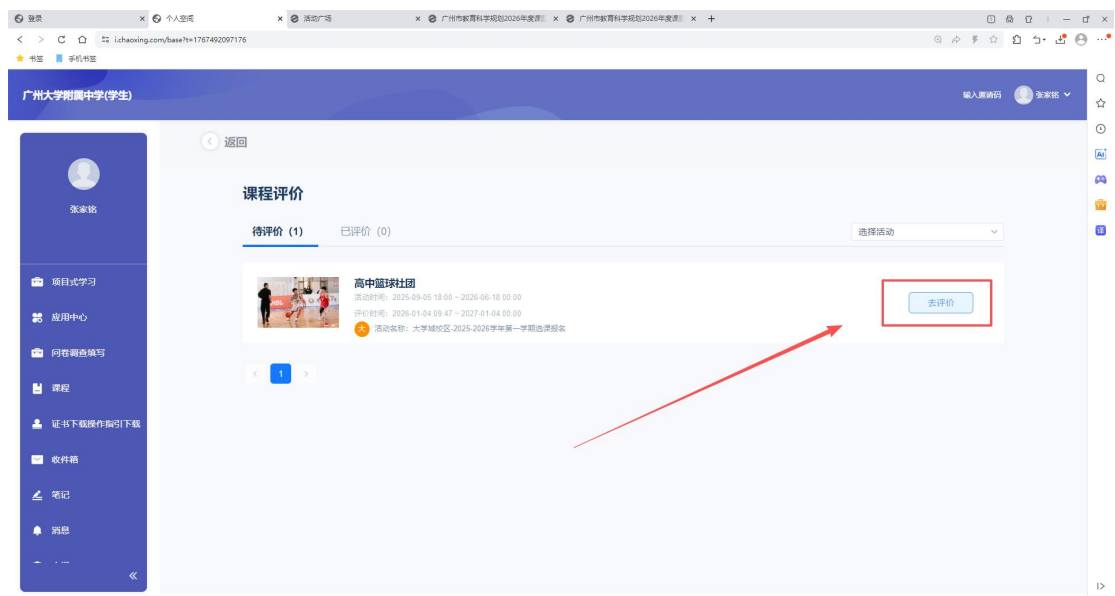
登录
个人空间
活动广场
广州市教育科学规划2026年度课题
广州市教育科学规划2026年度课题
i.chaoxing.com/base?t=1767492097176
书签
手机书签

广州大学附属中学(学生)
输入邀请码
张家铭

张家铭
项目式学习
应用中心
问卷调查填写
课程
证书下载操作指引下载
收件箱
笔记
消息
«

返回

课程评价

待评价（1）
已评价（0）
选择活动

高中篮球社团
活动时间：2025-09-05 18:00 ~ 2026-06-18 00:00
评价时间：2026-01-04 09:47 ~ 2027-01-04 00:00
大 活动名称：大学城校区-2025-2026学年第一学期选课报名
去评价

1